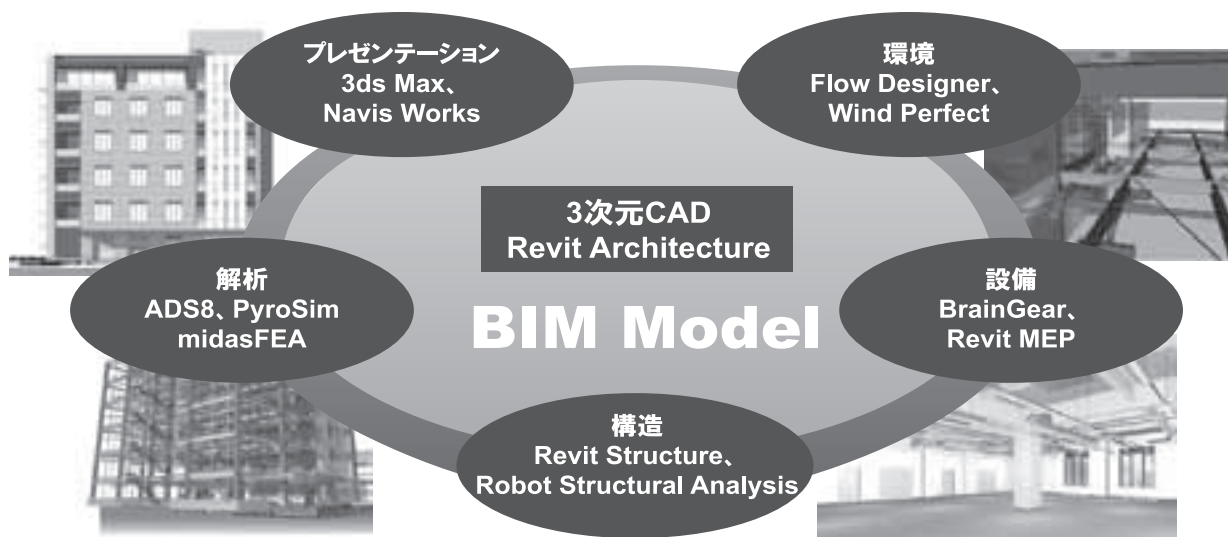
プレゼンテーション
3ds Max、
Navis Works

環境
Flow Designer、
Wind Perfect

3次元CAD
Revit Architecture

解析
ADS8、PyroSim
midasFEA

BIM Model

設備
BrainGear、
Revit MEP

構造
Revit Structure、
Robot Structural Analysis